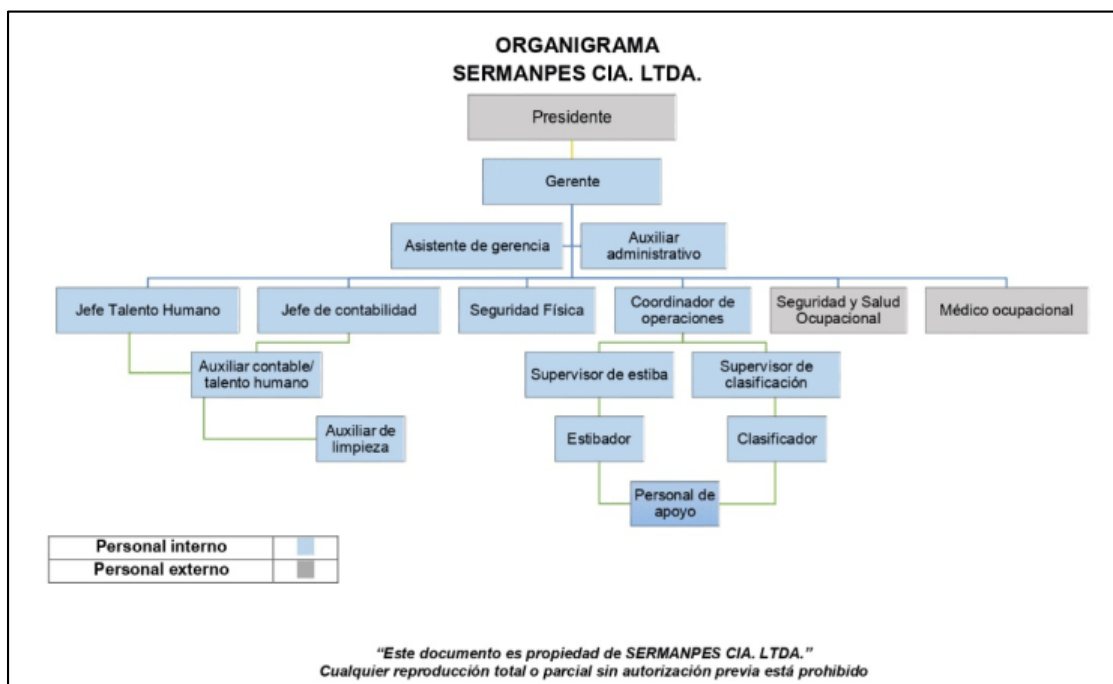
ORGANIGRAMA
SERMANPES CIA. LTDA.

Presidente

Gerente

Asistente de gerencia

Auxiliar administrativo

Jefe Talento Humano

Jefe de contabilidad

Seguridad Física

Coordinador de operaciones

Seguridad y Salud Ocupacional

Médico ocupacional

Auxiliar contable/ talento humano

Auxiliar de limpieza

Supervisor de estiba

Supervisor de clasificación

Estibador

Clasificador

Personal de apoyo

| Personal interno | |
|---|---|
| Personal externo | |

"Este documento es propiedad de SERMANPES CIA. LTDA."
Cualquier reproducción total o parcial sin autorización previa está prohibido